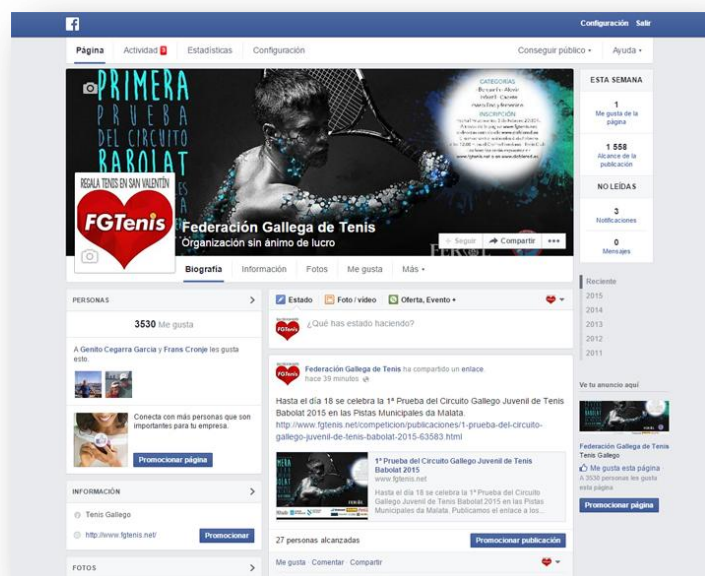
Configuración Salir

Página Actividad 3 Estadísticas Configuración Conseguir público • Ayuda •

PRIMERA PRUEBA DEL CIRCUITO BABOLAT

CATEGORIAS
INSCRIPCIÓN
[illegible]

REGALA TENIS EN SAN VALENTÍN

FGTenis

Federación Gallega de Tenis
Organización sin ánimo de lucro

Seguir Compartir •••

Biografía Información Fotos Me gusta Más •

ESTA SEMANA
1
Me gusta de la página
1 558
Alcance de la publicación

NO LEÍDAS
3
Notificaciones
0
Mensajes

Reciente
2015
2014
2013
2012
2011

PERSONAS
3530 Me gusta
A Genito Cegarra Garcia y Frans Cronje les gusta esto.

Conecta con más personas que son importantes para tu empresa.
Promocionar página

INFORMACIÓN
Tenis Gallego
http://www.fgtenis.net/ Promocionar

FOTOS

Estado Foto / vídeo Oferta, Evento •
¿Qué has estado haciendo?

Federación Gallega de Tenis ha compartido un enlace
hace 39 minutos

Hasta el día 18 se celebra la 1ª Prueba del Circuito Gallego Juvenil de Tenis Babolat 2015 en las Pistas Municipales da Malata.
http://www.fgtenis.net/competicion/publicaciones/1-prueba-del-circuito-gallego-juvenil-de-tenis-babolat-2015-63583.html

1ª Prueba del Circuito Gallego Juvenil de Tenis Babolat 2015
www.fgtenis.net
Hasta el día 18 se celebra la 1ª Prueba del Circuito Gallego Juvenil de Tenis Babolat 2015 en las Pistas Municipales da Malata. Publicamos el enlace a los...

27 personas alcanzadas Promocionar publicación

Me gusta · Comentar · Compartir

Ve tu anuncio aquí
Federación Gallega de Tenis
Tenis Gallego
Me gusta esta página
A 3530 personas les gusta esta página
Promocionar página